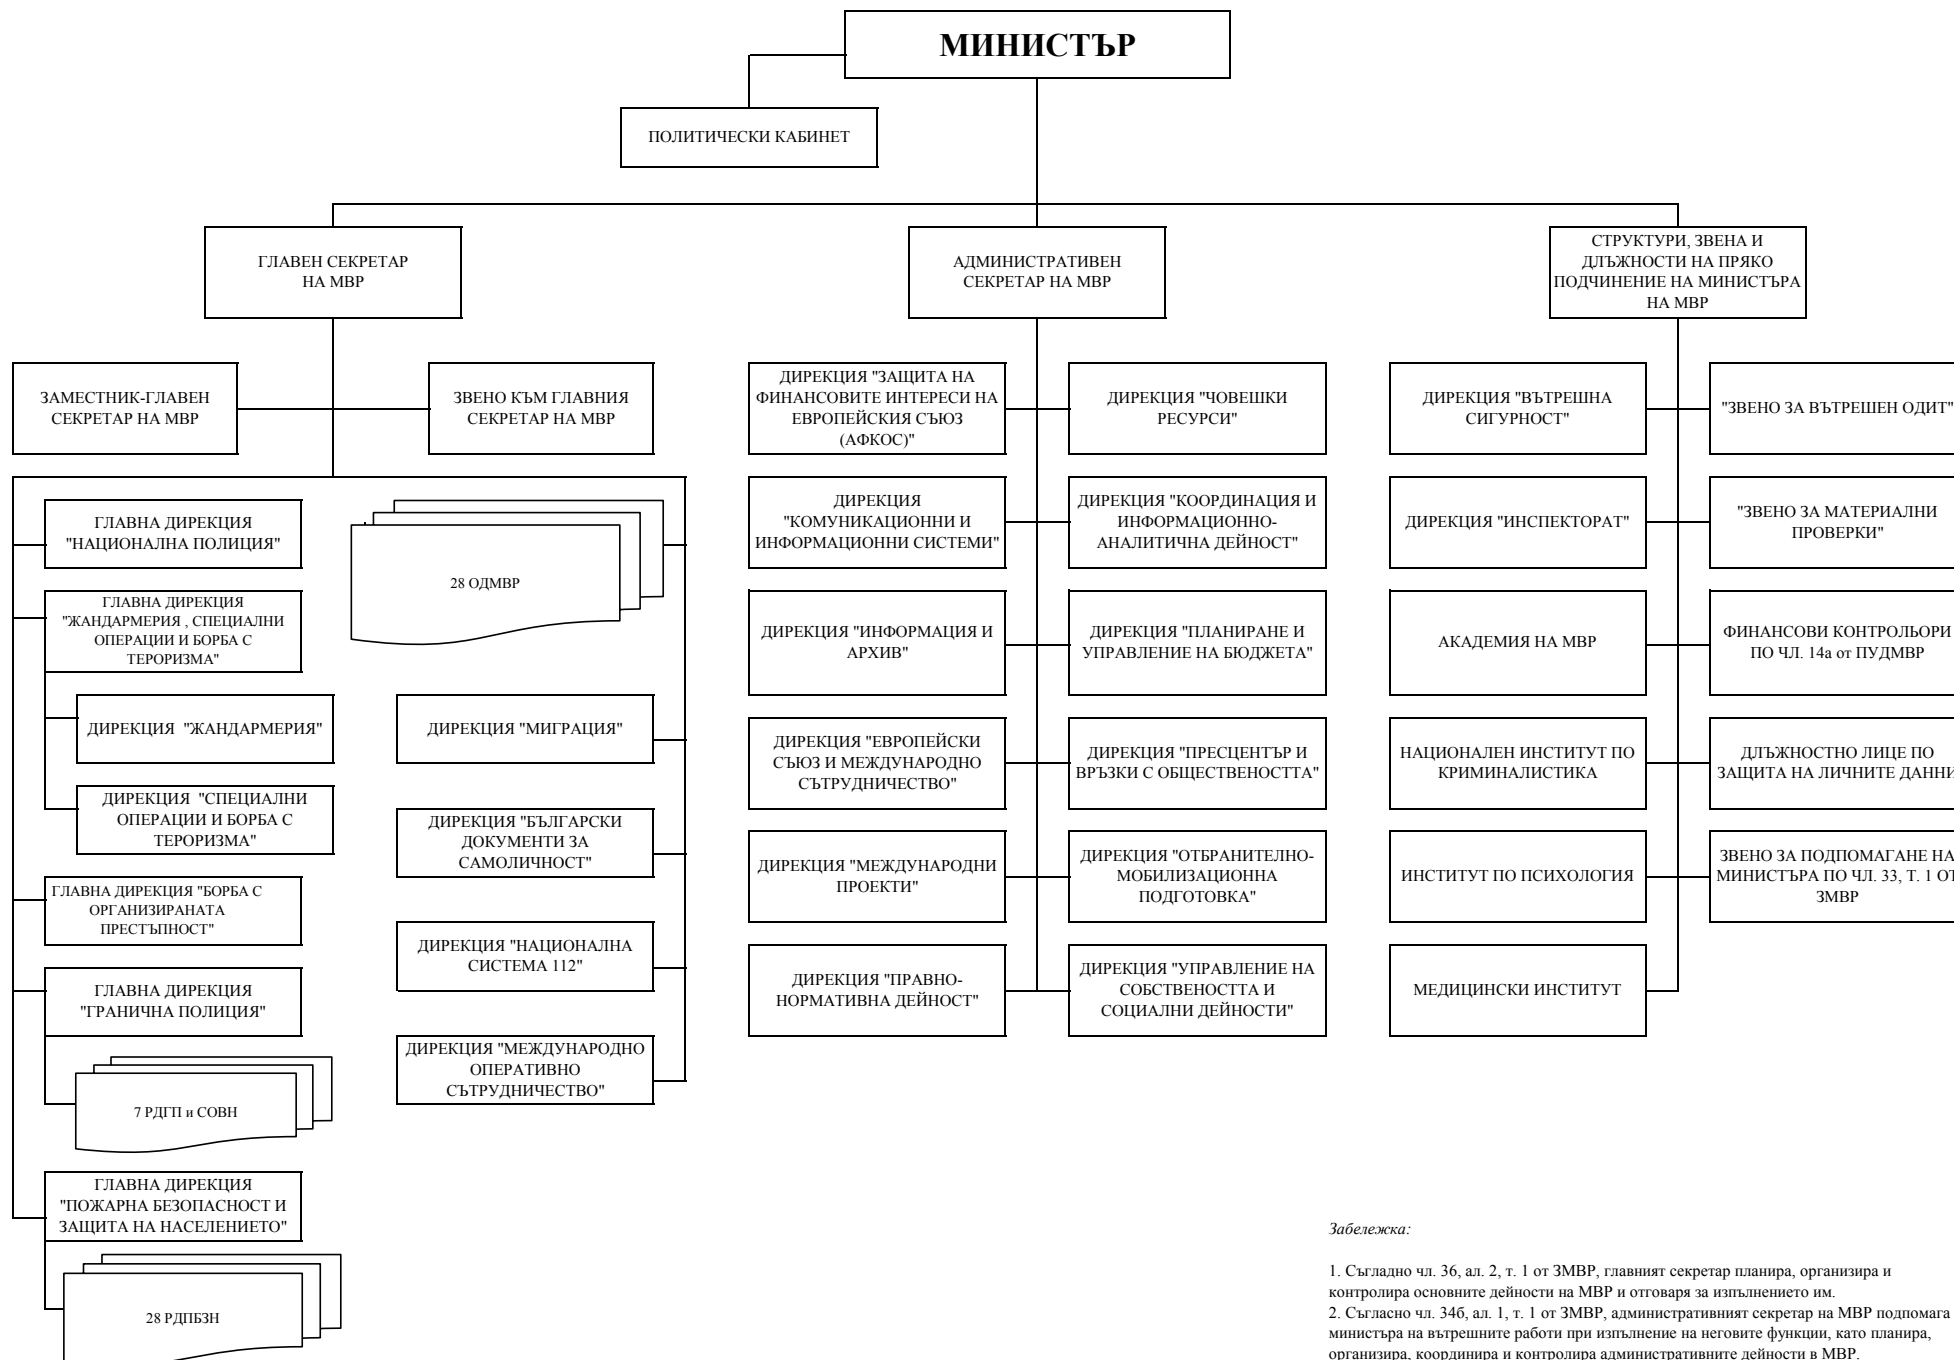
МИНИСТЪР

ПОЛИТИЧЕСКИ КАБИНЕТ

ГЛАВЕН СЕКРЕТАР НА МВР

АДМИНИСТРАТИВЕН СЕКРЕТАР НА МВР

СТРУКТУРИ, ЗВЕНА И ДЛЪЖНОСТИ НА ПРЯКО ПОДЧИНЕНИЕ НА МИНИСТЪРА НА МВР

ЗАМЕСТНИК-ГЛАВЕН СЕКРЕТАР НА МВР

ЗВЕНО КЪМ ГЛАВНИЯ СЕКРЕТАР НА МВР

ГЛАВНА ДИРЕКЦИЯ "НАЦИОНАЛНА ПОЛИЦИЯ"

28 ОДМВР

ГЛАВНА ДИРЕКЦИЯ "ЖАНДАРМЕРИЯ , СПЕЦИАЛНИ ОПЕРАЦИИ И БОРБА С ТЕРОРИЗМА"

ДИРЕКЦИЯ "ЖАНДАРМЕРИЯ"

ДИРЕКЦИЯ "СПЕЦИАЛНИ ОПЕРАЦИИ И БОРБА С ТЕРОРИЗМА"

ГЛАВНА ДИРЕКЦИЯ "БОРБА С ОРГАНИЗИРАНАТА ПРЕСТЪПНОСТ"

ГЛАВНА ДИРЕКЦИЯ "ГРАНИЧНА ПОЛИЦИЯ"

7 РДГП и СОВН

ГЛАВНА ДИРЕКЦИЯ "ПОЖАРНА БЕЗОПАСНОСТ И ЗАЩИТА НА НАСЕЛЕНИЕТО"

28 РДПБЗН

ДИРЕКЦИЯ "МИГРАЦИЯ"

ДИРЕКЦИЯ "БЪЛГАРСКИ ДОКУМЕНТИ ЗА САМОЛИЧНОСТ"

ДИРЕКЦИЯ "НАЦИОНАЛНА СИСТЕМА 112"

ДИРЕКЦИЯ "МЕЖДУНАРОДНО ОПЕРАТИВНО СЪТРУДНИЧЕСТВО"

ДИРЕКЦИЯ "ЗАЩИТА НА ФИНАНСОВИТЕ ИНТЕРЕСИ НА ЕВРОПЕЙСКИЯ СЪЮЗ (АФКОС)"

ДИРЕКЦИЯ "ЧОВЕШКИ РЕСУРСИ"

ДИРЕКЦИЯ "КОМУНИКАЦИОННИ И ИНФОРМАЦИОННИ СИСТЕМИ"

ДИРЕКЦИЯ "КООРДИНАЦИЯ И ИНФОРМАЦИОННО-АНАЛИТИЧНА ДЕЙНОСТ"

ДИРЕКЦИЯ "ИНФОРМАЦИЯ И АРХИВ"

ДИРЕКЦИЯ "ПЛАНИРАНЕ И УПРАВЛЕНИЕ НА БЮДЖЕТА"

ДИРЕКЦИЯ "ЕВРОПЕЙСКИ СЪЮЗ И МЕЖДУНАРОДНО СЪТРУДНИЧЕСТВО"

ДИРЕКЦИЯ "ПРЕСЦЕНТЪР И ВРЪЗКИ С ОБЩЕСТВЕНОСТТА"

ДИРЕКЦИЯ "МЕЖДУНАРОДНИ ПРОЕКТИ"

ДИРЕКЦИЯ "ОТБРАНИТЕЛНО-МОБИЛИЗАЦИОННА ПОДГОТОВКА"

ДИРЕКЦИЯ "ПРАВНО-НОРМАТИВНА ДЕЙНОСТ"

ДИРЕКЦИЯ "УПРАВЛЕНИЕ НА СОБСТВЕНОСТТА И СОЦИАЛНИ ДЕЙНОСТИ"

ДИРЕКЦИЯ "ВЪТРЕШНА СИГУРНОСТ"

"ЗВЕНО ЗА ВЪТРЕШЕН ОДИТ"

ДИРЕКЦИЯ "ИНСПЕКТОРАТ"

"ЗВЕНО ЗА МАТЕРИАЛНИ ПРОВЕРКИ"

АКАДЕМИЯ НА МВР

ФИНАНСОВИ КОНТРОЛЬОРИ ПО ЧЛ. 14а от ПУДМВР

НАЦИОНАЛЕН ИНСТИТУТ ПО КРИМИНАЛИСТИКА

ДЛЪЖНОСТНО ЛИЦЕ ПО ЗАЩИТА НА ЛИЧНИТЕ ДАННИ

ИНСТИТУТ ПО ПСИХОЛОГИЯ

ЗВЕНО ЗА ПОДПОМАГАНЕ НА МИНИСТЪРА ПО ЧЛ. 33, Т. 1 ОТ ЗМВР

МЕДИЦИНСКИ ИНСТИТУТ

Забележка:

1. Съгладно чл. 36, ал. 2, т. 1 от ЗМВР, главният секретар планира, организира и контролира основните дейности на МВР и отговаря за изпълнението им.
2. Съгласно чл. 34б, ал. 1, т. 1 от ЗМВР, административният секретар на МВР подпомага министъра на вътрешните работи при изпълнение на неговите функции, като планира, организира, координира и контролира административните дейности в МВР.